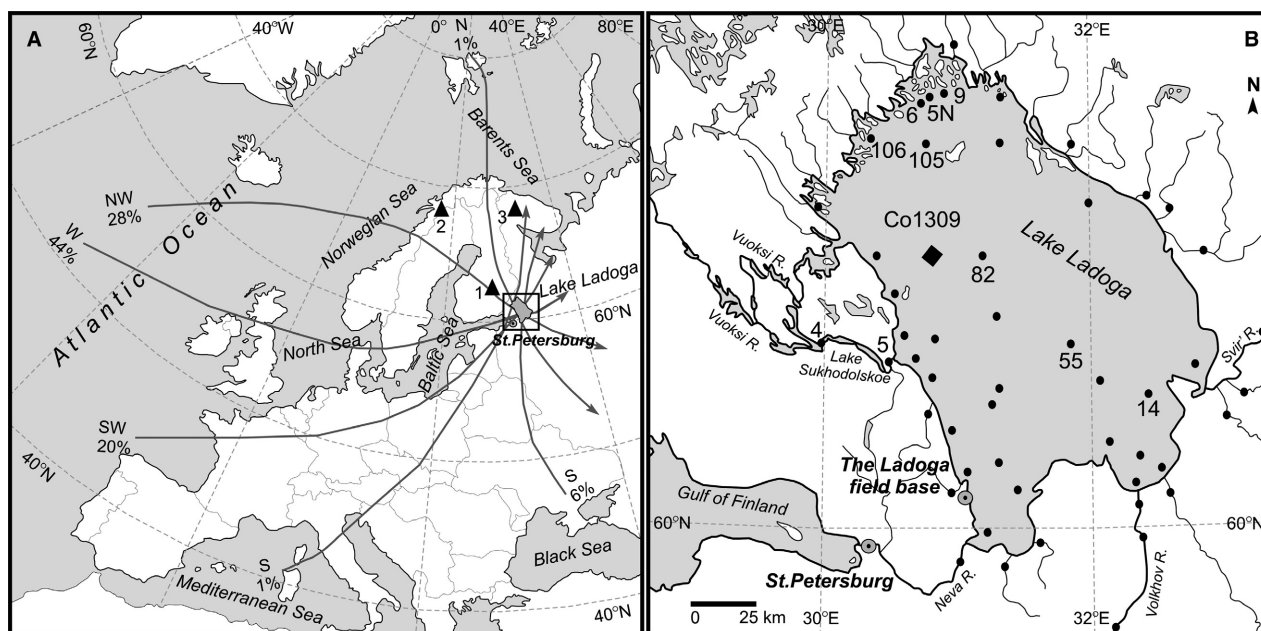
A

60°N

40°W

0°

N
1%

40°E

80°E

Barents Sea

NW
28%

W
44%

Atlantic Ocean

Norwegian Sea

2

3

1

Lake Ladoga

60°N

St.Petersburg

North Sea

Baltic Sea

SW
20%

40°N

S
6%

S
1%

Black Sea

Mediterranean Sea

40°N

B

30°E

32°E

N

6

5N

9

106

105

Co1309

Lake Ladoga

Vuoksi R.

82

Vuoksi R.

4

5

Lake Sukhodolskoe

55

Svir R.

14

The Ladoga field base

Gulf of Finland

60°N

60°N

St.Petersburg

Neva R.

Volkhov R.

0 25 km

30°E

32°E